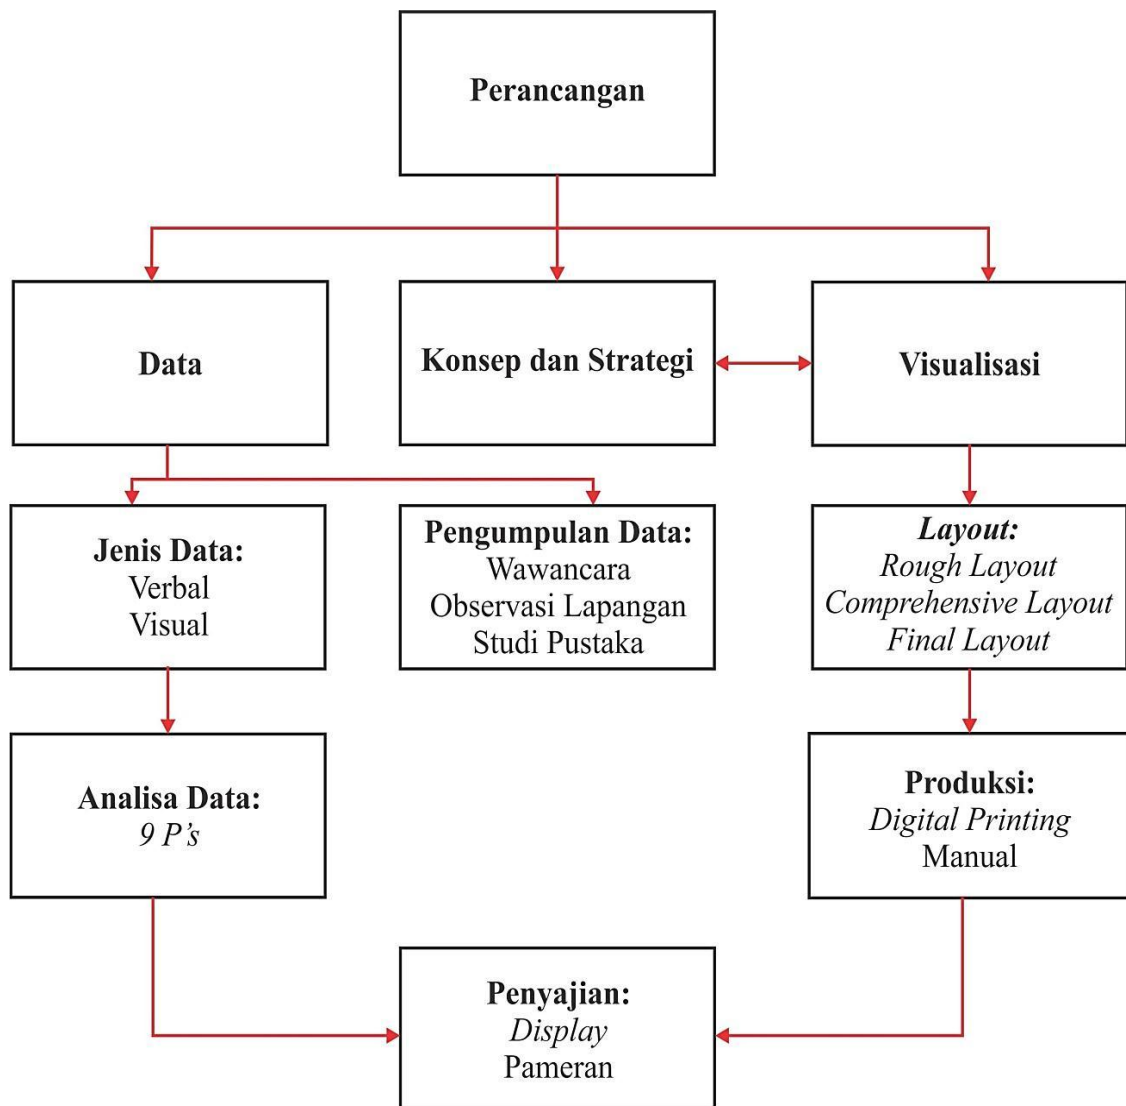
Perancangan

Data

Konsep dan Strategi

Visualisasi

Jenis Data:
Verbal
Visual

Pengumpulan Data:
Wawancara
Observasi Lapangan
Studi Pustaka

Layout:
Rough Layout
Comprehensive Layout
Final Layout

Analisa Data:
9 P's

Produksi:
Digital Printing
Manual

Penyajian:
Display
Pameran